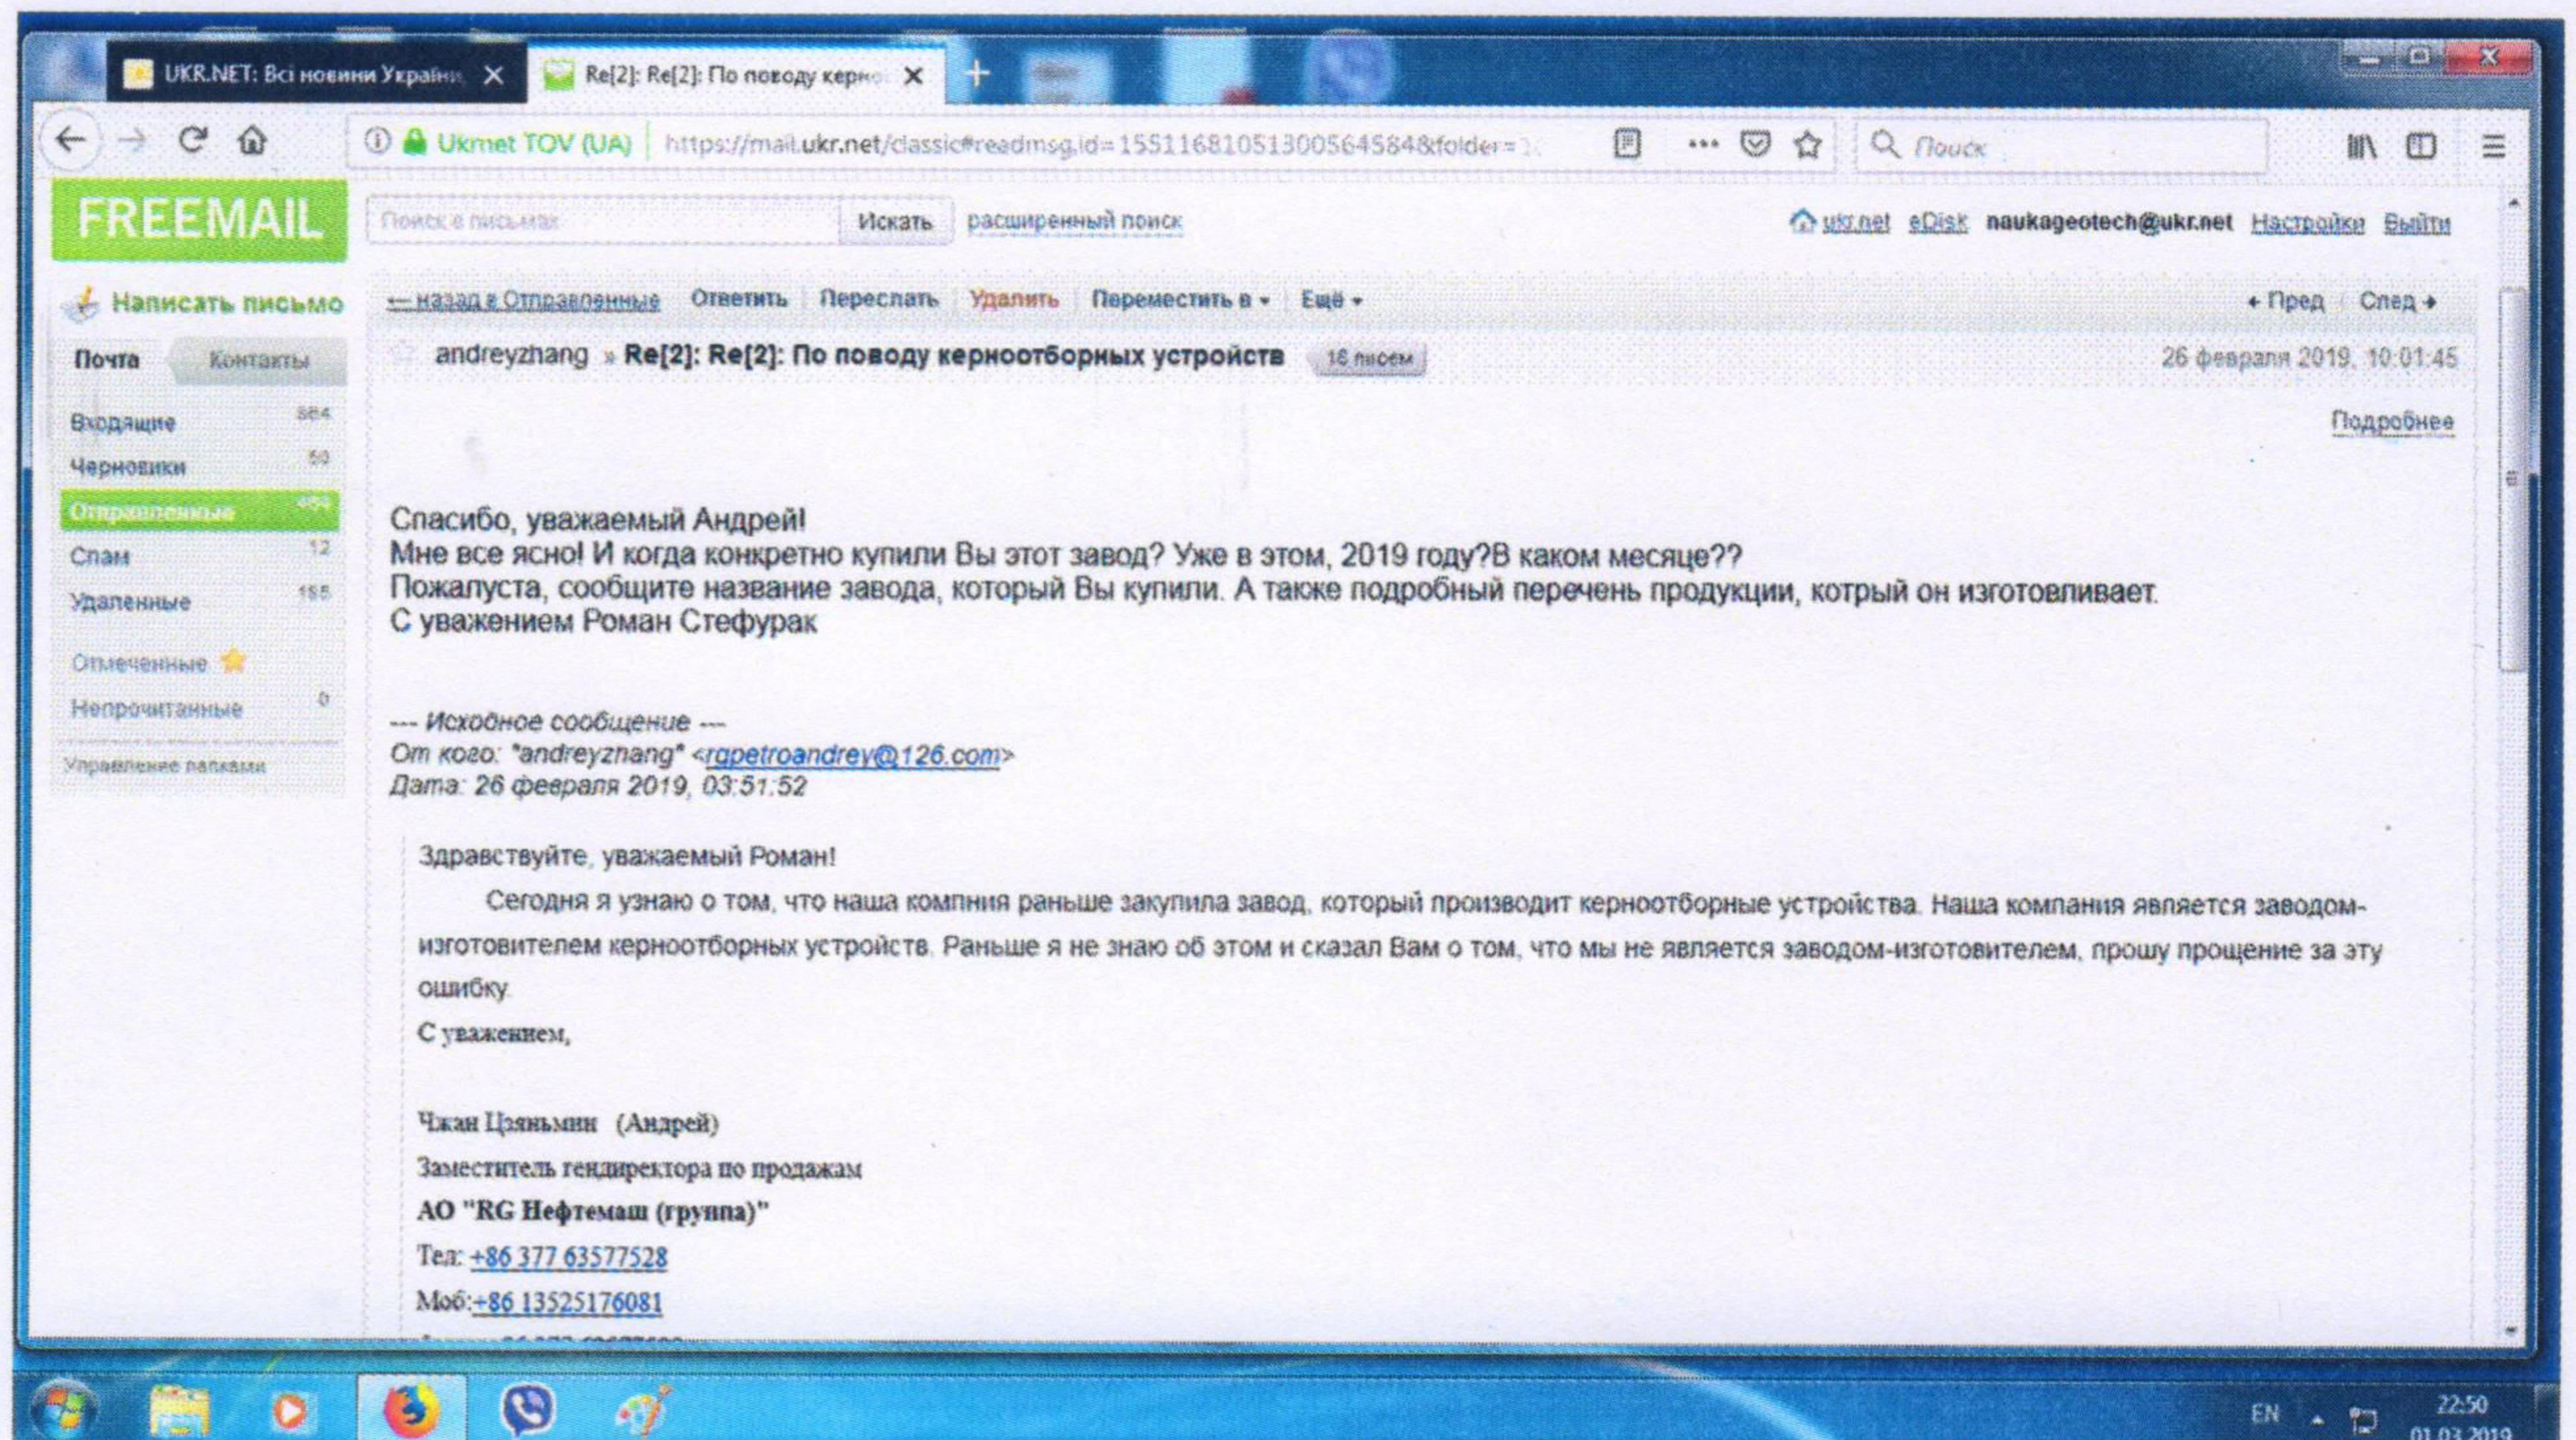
UKR.NET: Всі новини Україн ×
Re[2]: Re[2]: По поводу керно ×
+

Ukrnet TOV (UA) https://mail.ukr.net/classic#readmsg.id=15511681051300564584&folder=1
Поиск

FREEMAIL
Поиск в письмах Искать расширенный поиск
ukr.net eDisk naukageotech@ukr.net Настройки Выйти

Написать письмо
Почта Контакты
Входящие 864
Черновики 50
Отправленные 494
Спам 12
Удаленные 155
Отмеченные
Непрочитанные 0
Управление папками

← назад в Отправленные Ответить Переслать Удалить Переместить в ▾ Ещё ▾ ← Пред След →

andreyzhang » Re[2]: Re[2]: По поводу керноотборных устройств 16 писем 26 февраля 2019, 10:01:45

Подробнее

Спасибо, уважаемый Андрей!
Мне все ясно! И когда конкретно купили Вы этот завод? Уже в этом, 2019 году?В каком месяце??
Пожалуста, сообщите название завода, который Вы купили. А также подробный перечень продукции, котрый он изготовливает.
С уважением Роман Стефурак

--- Исходное сообщение ---
От кого: "andreyzhang" <rgpetroandrey@126.com>
Дата: 26 февраля 2019, 03:51:52

Здравствуйте, уважаемый Роман!
Сегодня я узнаю о том, что наша компния раньше закупила завод, который производит керноотборные устройства. Наша компания является заводом-изготовителем керноотборных устройств. Раньше я не знаю об этом и сказал Вам о том, что мы не является заводом-изготовителем, прошу прощение за эту ошибку.
С уважением,

Чжан Цзяньмин (Андрей)
Заместитель гендиректора по продажам
АО "RG Нефтемаш (группа)"
Тел: +86 377 63577528
Моб:+86 13525176081

EN 22:50 01.03.2019